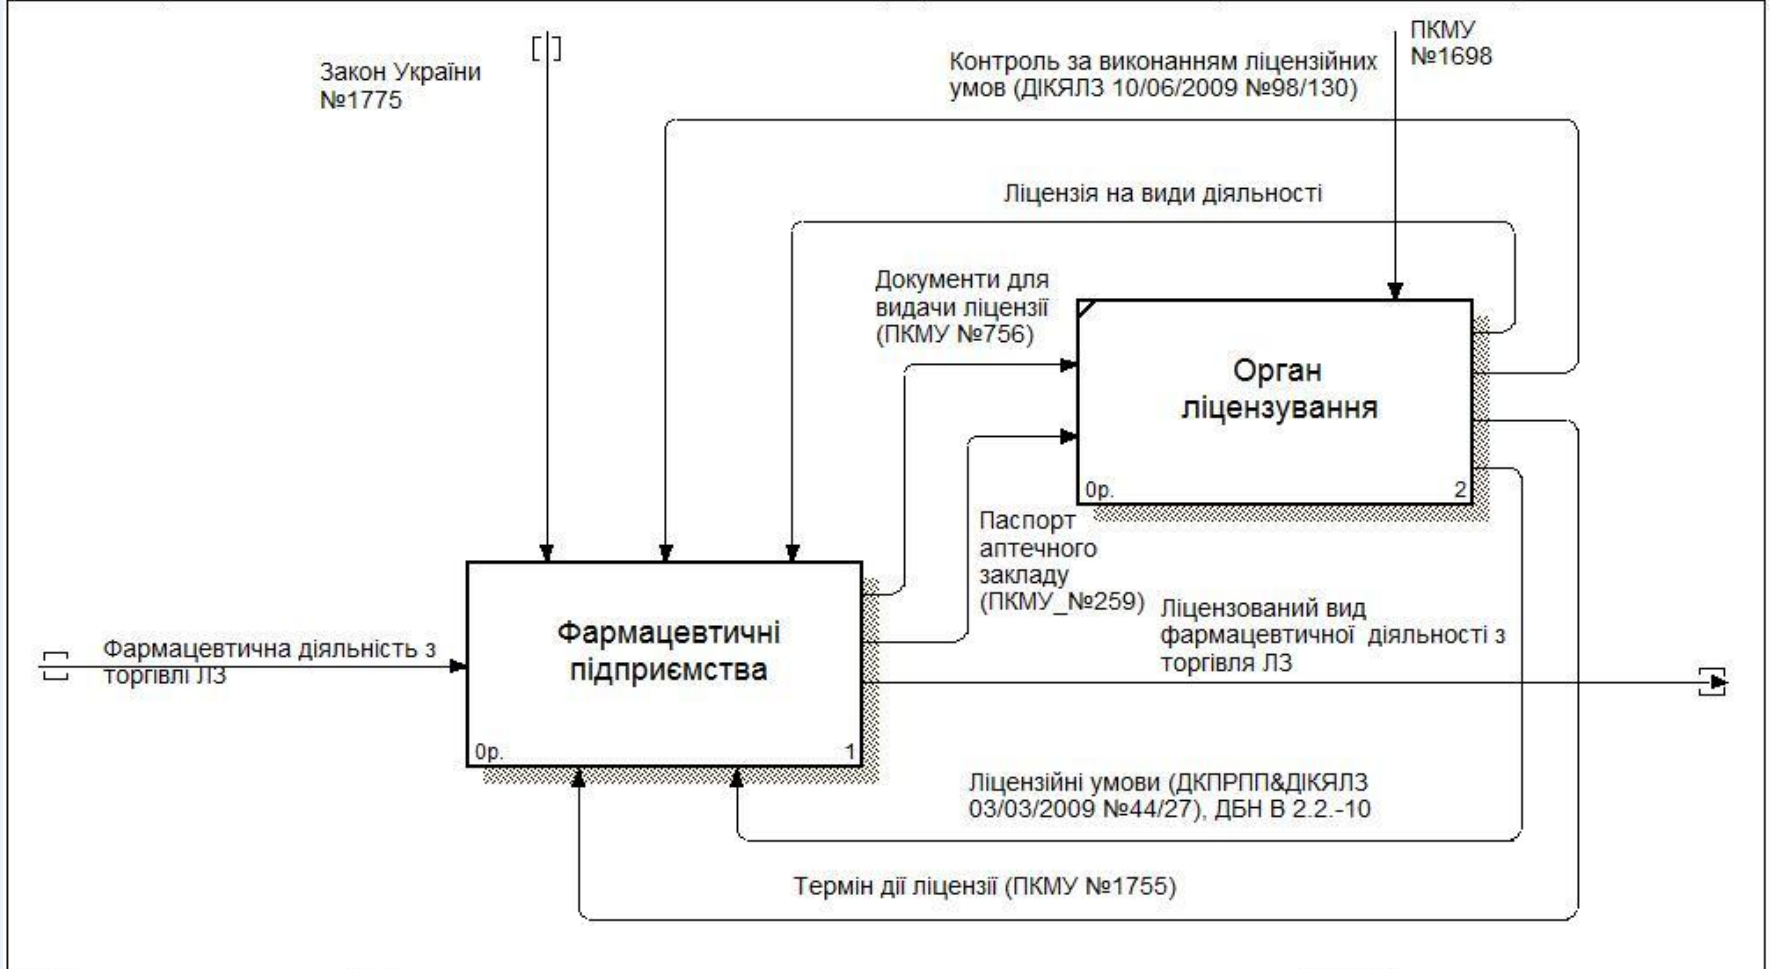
Закон України №1775

Контроль за виконанням ліцензійних умов (ДІКЯЛЗ 10/06/2009 №98/130)

ПКМУ №1698

Ліцензія на види діяльності

Документи для видачі ліцензії (ПКМУ №756)

Орган ліцензування

0р.

2

Паспорт аптечного закладу (ПКМУ_№259)

Фармацевтична діяльність з торгівлі ЛЗ

Фармацевтичні підприємства

0р.

1

Ліцензований вид фармацевтичної діяльності з торгівля ЛЗ

Ліцензійні умови (ДКПРПП&ДІКЯЛЗ 03/03/2009 №44/27), ДБН В 2.2.-10

Термін дії ліцензії (ПКМУ №1755)